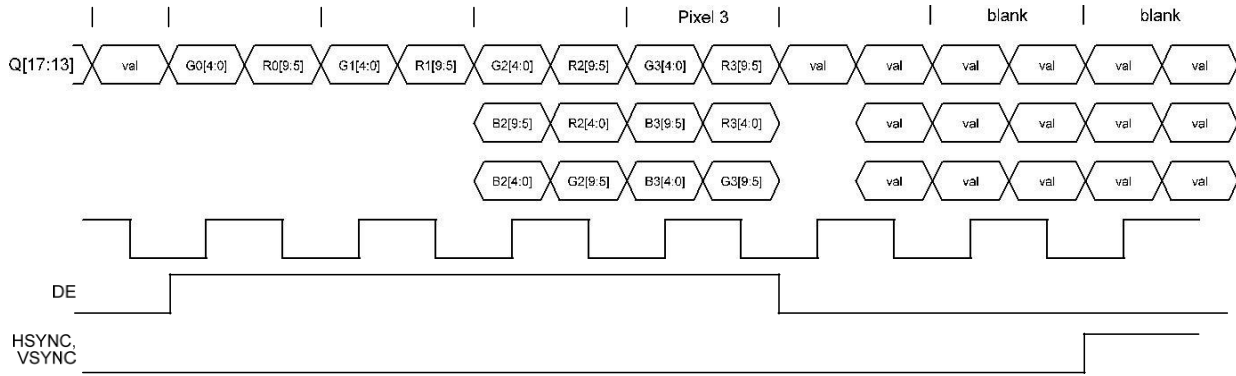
Pixel 3
blank
blank

Q[17:13]
val
G0[4:0]
R0[9:5]
G1[4:0]
R1[9:5]
G2[4:0]
R2[9:5]
G3[4:0]
R3[9:5]
val
val
val
val
val
val

B2[9:5]
R2[4:0]
B3[9:5]
R3[4:0]
val
val
val
val
val

B2[4:0]
G2[9:5]
B3[4:0]
G3[9:5]
val
val
val
val
val

DE

HSYNC,
VSYNC